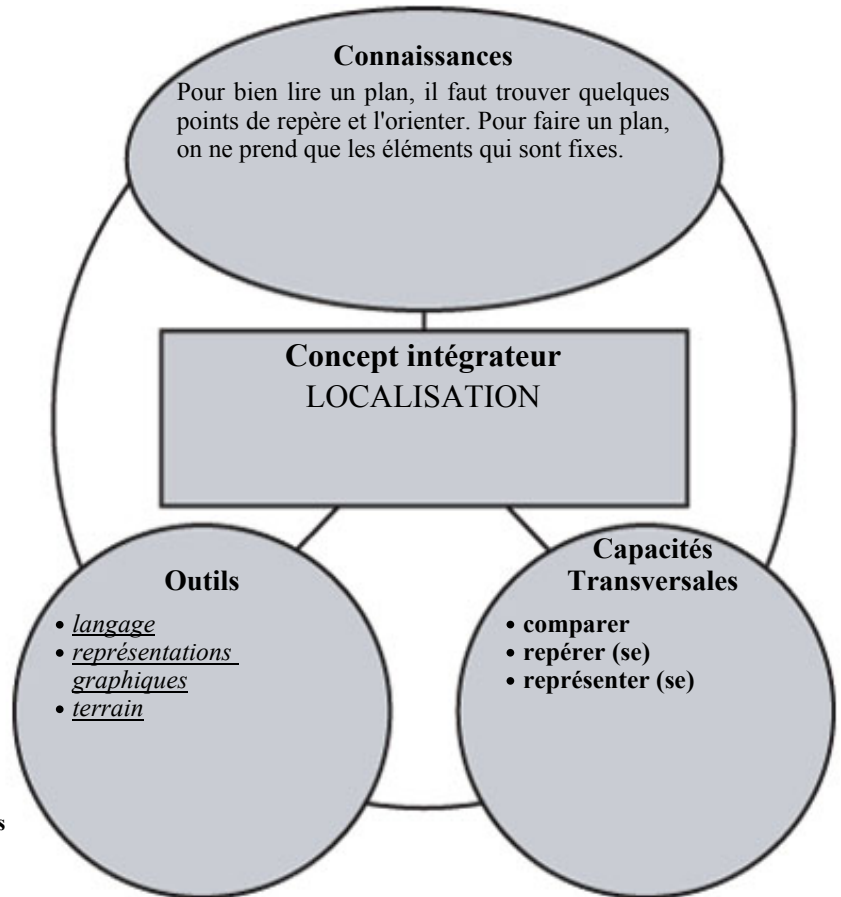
Connaissances
Pour bien lire un plan, il faut trouver quelques points de repère et l'orienter. Pour faire un plan, on ne prend que les éléments qui sont fixes.

Concept intégrateur
LOCALISATION

Outils
• langage
• représentations graphiques
• terrain

Capacités Transversales
• comparer
• repérer (se)
• représenter (se)

s